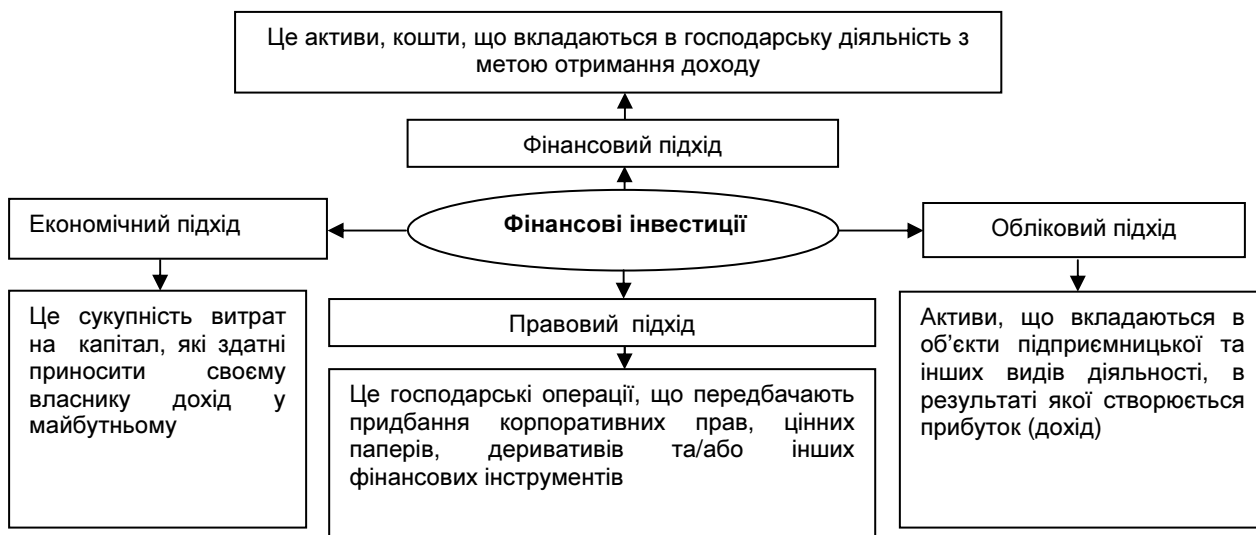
Це активи, кошти, що вкладаються в господарську діяльність з метою отримання доходу

Фінансовий підхід

Економічний підхід

Фінансові інвестиції

Обліковий підхід

Це сукупність витрат на капітал, які здатні приносити своєму власнику дохід у майбутньому

Правовий підхід

Це господарські операції, що передбачають придбання корпоративних прав, цінних паперів, деривативів та/або інших фінансових інструментів

Активи, що вкладаються в об'єкти підприємницької та інших видів діяльності, в результаті якої створюється прибуток (дохід)